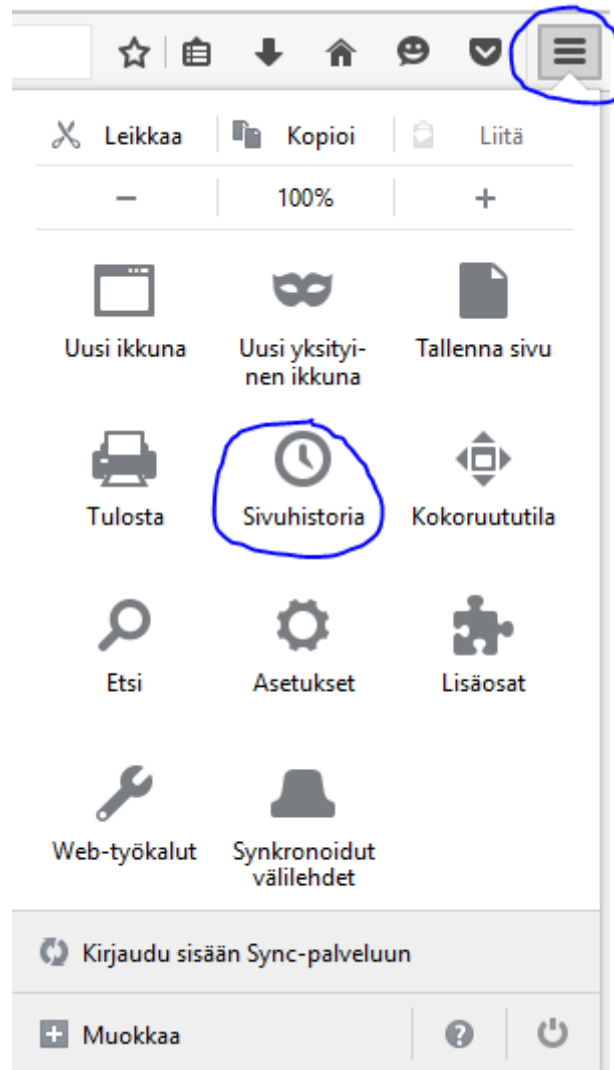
Leikkaa Kopioi Liitä

− 100% +

Uusi ikkuna

Uusi yksityinen ikkuna

Tallenna sivu

Tulosta

Sivuhistoria

Kokoruututila

Etsi

Asetukset

Lisäosat

Web-työkalut

Synkronoidut välilehdet

Kirjaudu sisään Sync-palveluun

Muokkaa